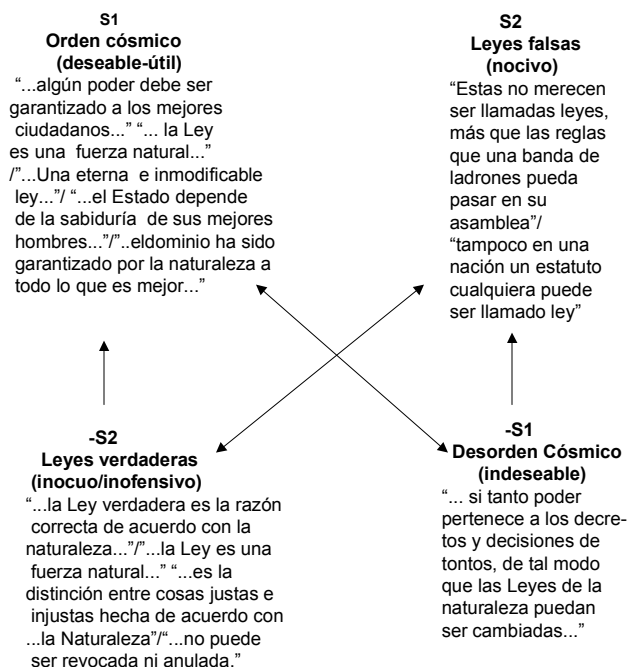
S1
Orden cósmico
(deseable-útil)
"...algún poder debe ser garantizado a los mejores ciudadanos..." "... la Ley es una fuerza natural..." /"...Una eterna e inmodificable ley..."/ "...el Estado depende de la sabiduría de sus mejores hombres..."/"..eldominio ha sido garantizado por la naturaleza a todo lo que es mejor..."

S2
Leyes falsas
(nocivo)
"Estas no merecen ser llamadas leyes, más que las reglas que una banda de ladrones pueda pasar en su asamblea"/ "tampoco en una nación un estatuto cualquiera puede ser llamado ley"

-S2
Leyes verdaderas
(inocuo/inofensivo)
"...la Ley verdadera es la razón correcta de acuerdo con la naturaleza..."/"...la Ley es una fuerza natural..." "...es la distinción entre cosas justas e injustas hecha de acuerdo con ...la Naturaleza"/"...no puede ser revocada ni anulada."

-S1
Desorden Cósmico
(indeseable)
"... si tanto poder pertenece a los decretos y decisiones de tontos, de tal modo que las Leyes de la naturaleza puedan ser cambiadas..."